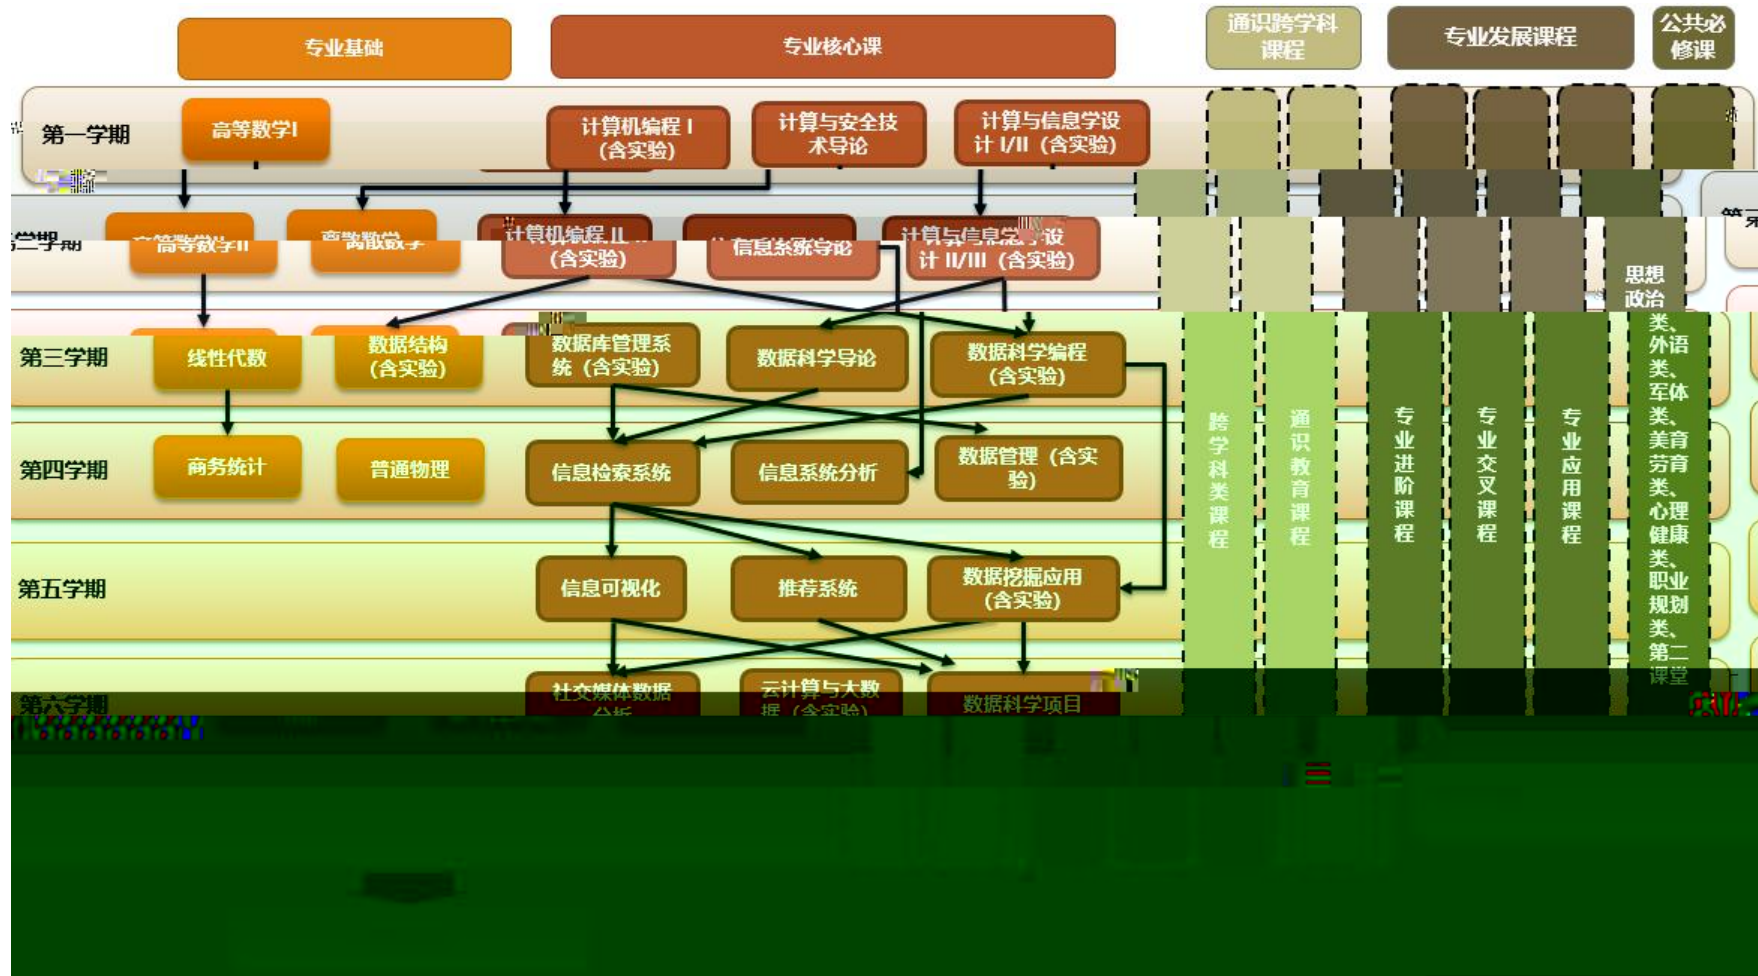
专业基础

专业核心课

通识跨学科课程

专业发展课程

公共必修课

第一学期

高等数学I

计算机编程 I（含实验）

计算与安全技术导论

计算与信息学设计 I/II（含实验）

第二学期

高等数学II

离散数学

计算机编程 II（含实验）

信息系统导论

计算与信息学设计 II/III（含实验）

思想政治类、外语类、军体类、美育劳育类、心理健康类、职业规划类、第二课堂

第三学期

线性代数

数据结构（含实验）

数据库管理系统（含实验）

数据科学导论

数据科学编程（含实验）

跨学科类课程

通识教育课程

专业进阶课程

专业交叉课程

专业应用课程

第四学期

商务统计

普通物理

信息检索系统

信息系统分析

数据管理（含实验）

第五学期

信息可视化

推荐系统

数据挖掘应用（含实验）

第六学期

社交媒体数据分析

云计算与大数据（含实验）

数据科学项目